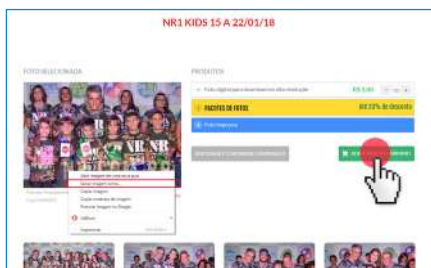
NR1 KIDS 15 A 22/01/18

FOTO SELECIONADA

PRODUTOS

Foto digital para download em alta resolução

R$ 5,00

PACOTES DE FOTOS

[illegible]% de desconto

Foto impressa

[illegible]

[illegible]

Abrir imagem em uma nova guia
Salvar imagem como...
Copiar imagem
Copiar endereço da imagem
Pesquisar imagem no Google

Inspecionar